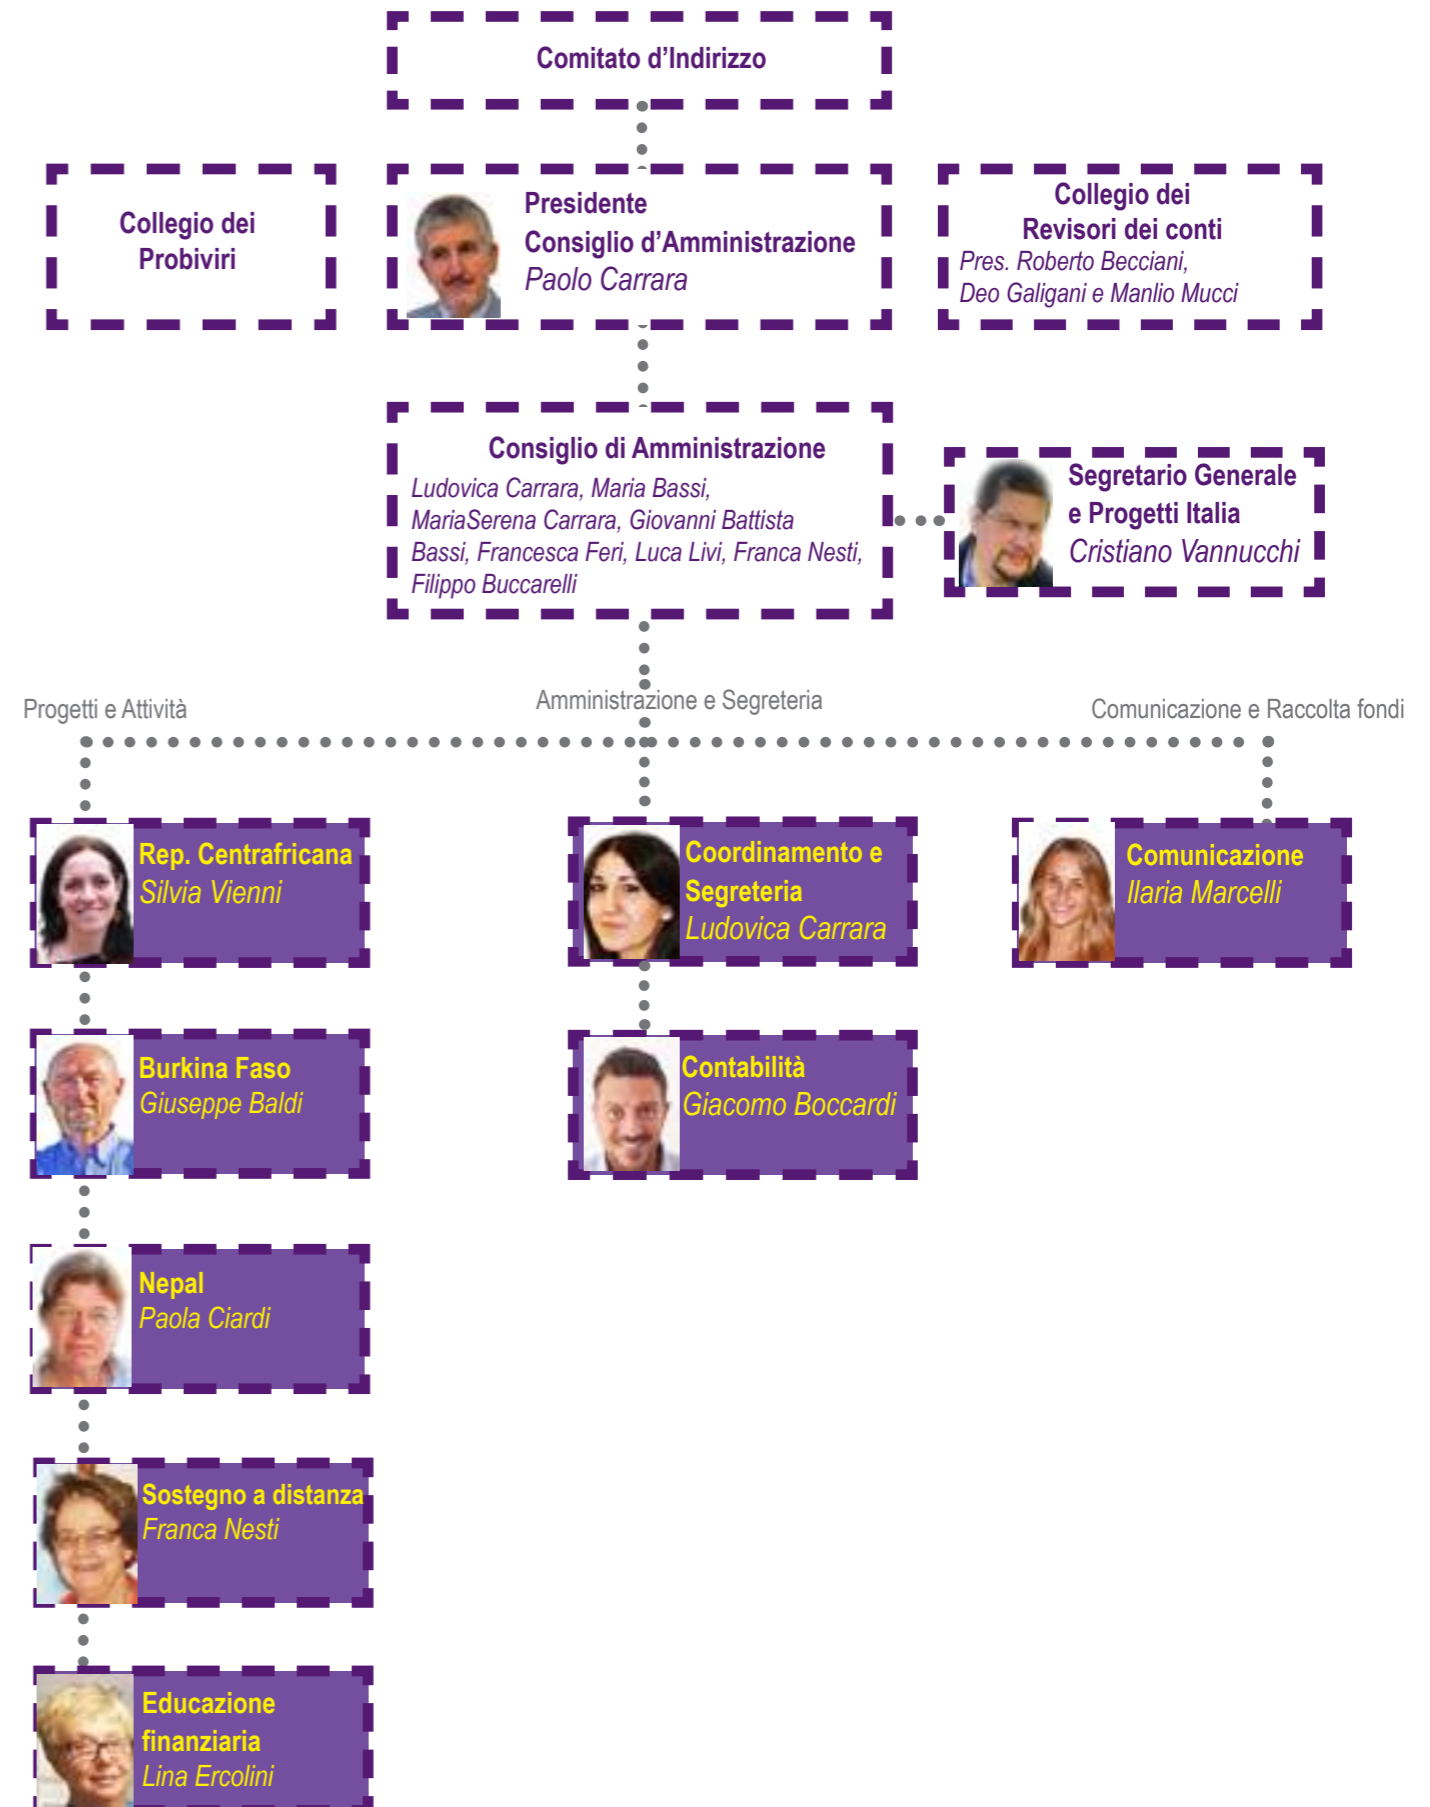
Comitato d'Indirizzo

Collegio dei Probiviri

Presidente
Consiglio d'Amministrazione
Paolo Carrara

Collegio dei Revisori dei conti
Pres. Roberto Becciani,
Deo Galigani e Manlio Mucci

Consiglio di Amministrazione
Ludovica Carrara, Maria Bassi, MariaSerena Carrara, Giovanni Battista Bassi, Francesca Feri, Luca Livi, Franca Nesti, Filippo Buccarelli

Segretario Generale e Progetti Italia
Cristiano Vannucchi

Progetti e Attività

Amministrazione e Segreteria

Comunicazione e Raccolta fondi

Rep. Centrafricana
Silvia Vienni

Coordinamento e Segreteria
Ludovica Carrara

Comunicazione
Ilaria Marcelli

Burkina Faso
Giuseppe Baldi

Contabilità
Giacomo Boccardi

Nepal
Paola Ciardi

Sostegno a distanza
Franca Nesti

Educazione finanziaria
Lina Ercolini